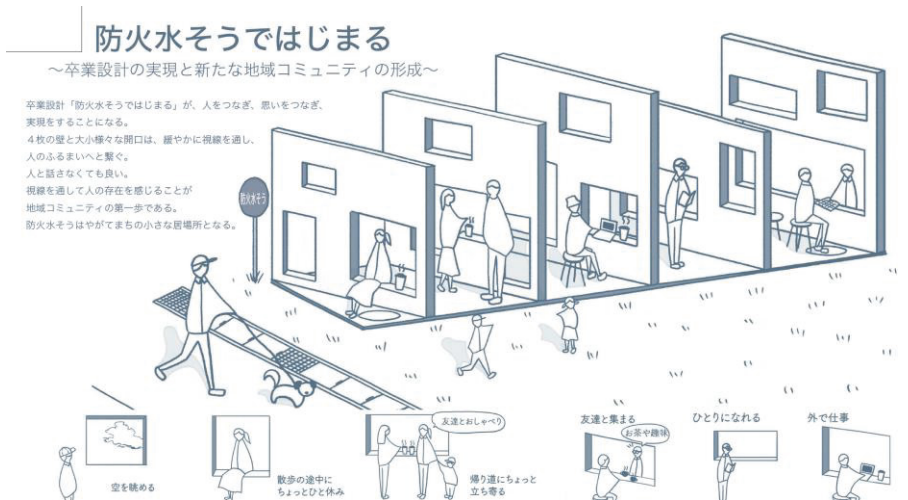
防火水そうではじまる

〜卒業設計の実現と新たな地域コミュニティの形成〜

卒業設計「防火水そうではじまる」が、人をつなぎ、思いをつなぎ、実現をすることになる。
４枚の壁と大小様々な開口は、緩やかに視線を通し、人のふるまいへと繋ぐ。
人と話さなくても良い。
視線を通して人の存在を感じることが地域コミュニティの第一歩である。
防火水そうはやがてまちの小さな居場所となる。

防火水そう

空を眺める

散歩の途中にちょっとひと休み

友達とおしゃべり

帰り道にちょっと立ち寄る

友達と集まる

お茶や雑味

ひとりになれる

外で仕事